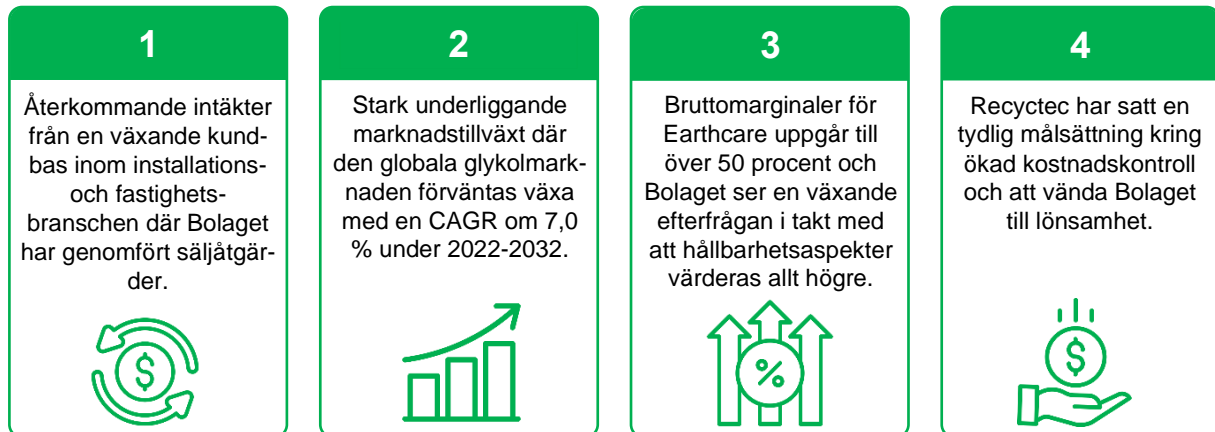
1

Återkommande intäkter från en växande kundbas inom installations- och fastighetsbranschen där Bolaget har genomfört säljåtgärder.

$

2

Stark underliggande marknadstillväxt där den globala glykolmarknaden förväntas växa med en CAGR om 7,0 % under 2022-2032.

3

Bruttomarginaler för Earthcare uppgår till över 50 procent och Bolaget ser en växande efterfrågan i takt med att hållbarhetsaspekter värderas allt högre.

%

4

Recyctec har satt en tydlig målsättning kring ökad kostnadskontroll och att vända Bolaget till lönsamhet.

$